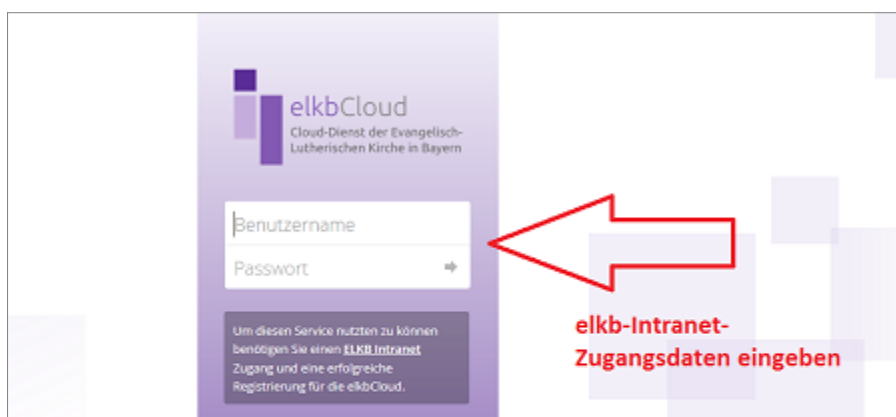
elkbCloud
Cloud-Dienst der Evangelisch-Lutherischen Kirche in Bayern

Benutzername
Passwort

Um diesen Service nutzten zu können benötigen Sie einen ELKB Intranet Zugang und eine erfolgreiche Registrierung für die elkbCloud.

elkb-Intranet-Zugangsdaten eingeben